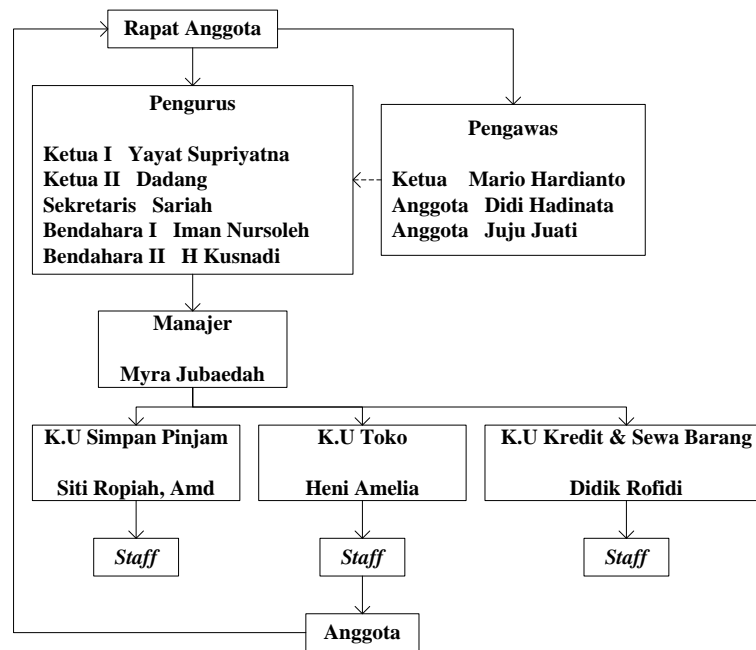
Rapat Anggota

Pengurus

Ketua I Yayat Supriyatna
Ketua II Dadang
Sekretaris Sariah
Bendahara I Iman Nursoleh
Bendahara II H Kusnadi

Pengawas

Ketua Mario Hardianto
Anggota Didi Hadinata
Anggota Juju Juati

Manajer

Myra Jubaedah

K.U Simpan Pinjam

Siti Ropiah, Amd

K.U Toko

Heni Amelia

K.U Kredit & Sewa Barang

Didik Rofidi

Staff

Staff

Staff

Anggota